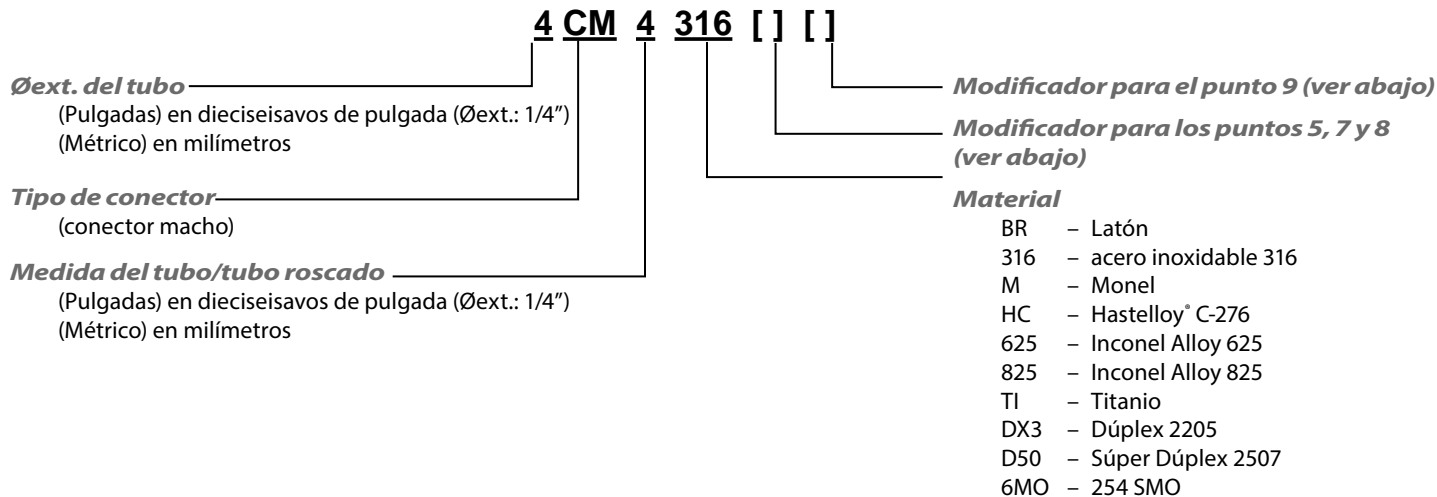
4 CM 4 316 [ ] [ ]

Øext. del tubo
(Pulgadas) en dieciseisavos de pulgada (Øext.: 1/4")
(Métrico) en milímetros

Tipo de conector
(conector macho)

Medida del tubo/tubo roscado
(Pulgadas) en dieciseisavos de pulgada (Øext.: 1/4")
(Métrico) en milímetros

Modificador para el punto 9 (ver abajo)

Modificador para los puntos 5, 7 y 8 (ver abajo)

Material
BR – Latón
316 – acero inoxidable 316
M – Monel
HC – Hastelloy® C-276
625 – Inconel Alloy 625
825 – Inconel Alloy 825
TI – Titanio
DX3 – Dúplex 2205
D50 – Súper Dúplex 2507
6MO – 254 SMO